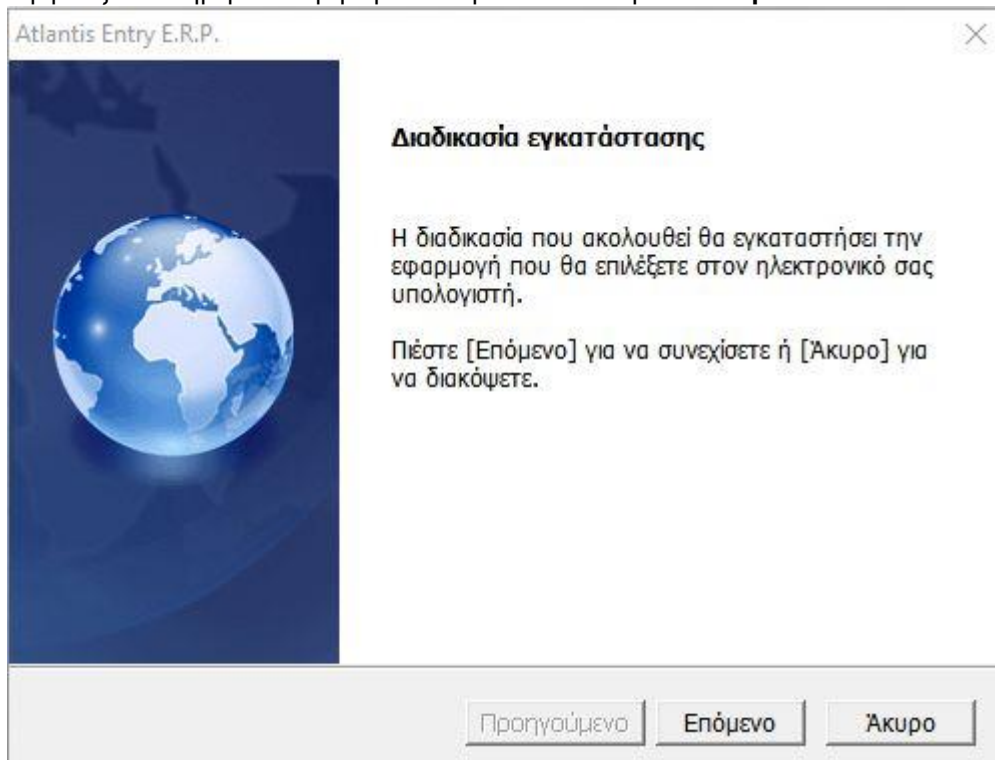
Atlantis Entry E.R.P.

Διαδικασία εγκατάστασης

Η διαδικασία που ακολουθεί θα εγκαταστήσει την εφαρμογή που θα επιλέξετε στον ηλεκτρονικό σας υπολογιστή.

Πιέστε [Επόμενο] για να συνεχίσετε ή [Άκυρο] για να διακόψετε.

Προηγούμενο Επόμενο Άκυρο